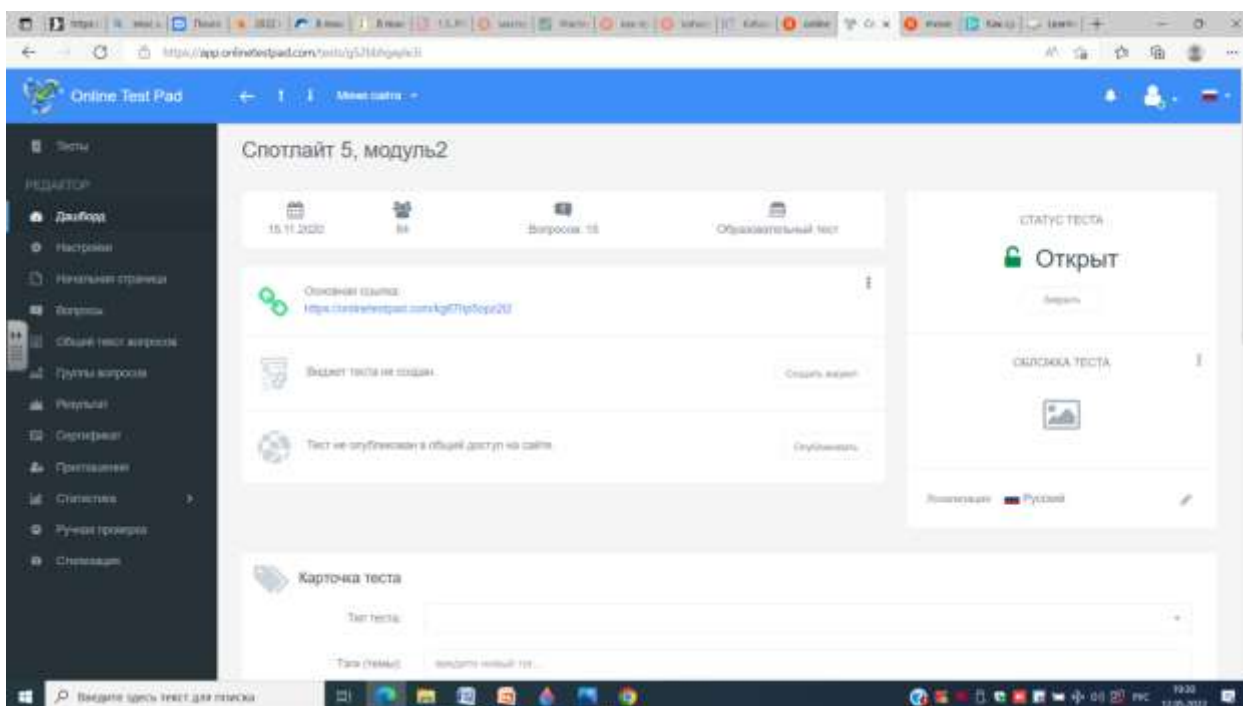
https://app.onlinetestpad.com/tests/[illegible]

Online Test Pad

Меню сайта

Тесты

РЕДАКТОР

Дашборд

Настройки

Начальная страница

Вопросы

Общий текст вопросов

Группы вопросов

Результат

Сертификат

Приглашения

Статистика

Ручная проверка

Спецзадачи

Спотлайт 5, модуль2

15.11.2020

84

Вопросов: 15

Образовательный тест

Основная ссылка:
https://onlinetestpad.com/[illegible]

Виджет теста не создан

Создать виджет

Тест не опубликован в общий доступ на сайте

Опубликовать

СТАТУС ТЕСТА

Открыт

Закрыть

ОБЛОЖКА ТЕСТА

Локализация Русский

Карточка теста

Тип теста

Теги (темы) введите новый тег...

Введите здесь текст для поиска

19:20
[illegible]